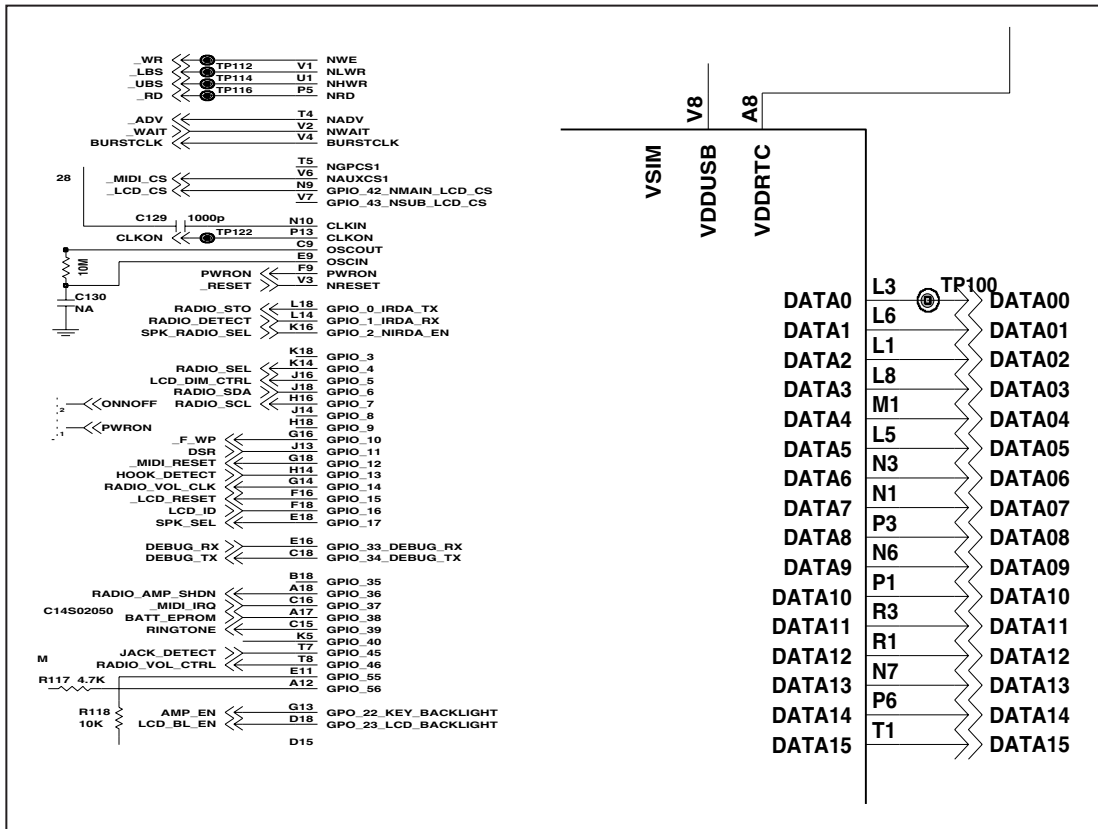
_WR TP112 V1 NWE
_LBS TP114 U1 NLWR
_UBS TP116 P5 NHWR
_RD NRD

_ADV T4 NADV
_WAIT V2 NWAIT
BURSTCLK V4 BURSTCLK

T5 NGPCS1
_MIDI_CS V6 NAUXCS1
28
_LCD_CS N9 GPIO_42_NMAIN_LCD_CS
V7 GPIO_43_NSUB_LCD_CS

C129 1000p N10 CLKIN
CLKON TP122 P13 CLKON
C9 OSCOUT
10M
E9 OSCIN
PWRON F9 PWRON
_RESET V3 NRESET
C130
NA
RADIO_STO L18 GPIO_0_IRDA_TX
RADIO_DETECT L14 GPIO_1_IRDA_RX
SPK_RADIO_SEL K16 GPIO_2_NIRDA_EN

K18 GPIO_3
RADIO_SEL K14 GPIO_4
LCD_DIM_CTRL J16 GPIO_5
RADIO_SDA J18 GPIO_6
2 ONNOFF RADIO_SCL H16 GPIO_7
J14 GPIO_8
1 PWRON H18 GPIO_9
_F_WP G16 GPIO_10
DSR J13 GPIO_11
_MIDI_RESET G18 GPIO_12
HOOK_DETECT H14 GPIO_13
RADIO_VOL_CLK G14 GPIO_14
_LCD_RESET F16 GPIO_15
LCD_ID F18 GPIO_16
SPK_SEL E18 GPIO_17

DEBUG_RX E16 GPIO_33_DEBUG_RX
DEBUG_TX C18 GPIO_34_DEBUG_TX

B18 GPIO_35
RADIO_AMP_SHDN A18 GPIO_36
C14S02050 _MIDI_IRQ C16 GPIO_37
BATT_EPROM A17 GPIO_38
RINGTONE C15 GPIO_39
K5 GPIO_40
M JACK_DETECT T7 GPIO_45
RADIO_VOL_CTRL T8 GPIO_46
E11 GPIO_55
R117 4.7K A12 GPIO_56
R118 10K AMP_EN G13 GPO_22_KEY_BACKLIGHT
LCD_BL_EN D18 GPO_23_LCD_BACKLIGHT
D15

V8 A8
VSIM VDDUSB VDDRTC

DATA0 L3 TP100 DATA00
DATA1 L6 DATA01
DATA2 L1 DATA02
DATA3 L8 DATA03
DATA4 M1 DATA04
DATA5 L5 DATA05
DATA6 N3 DATA06
DATA7 N1 DATA07
DATA8 P3 DATA08
DATA9 N6 DATA09
DATA10 P1 DATA10
DATA11 R3 DATA11
DATA12 R1 DATA12
DATA13 N7 DATA13
DATA14 P6 DATA14
DATA15 T1 DATA15